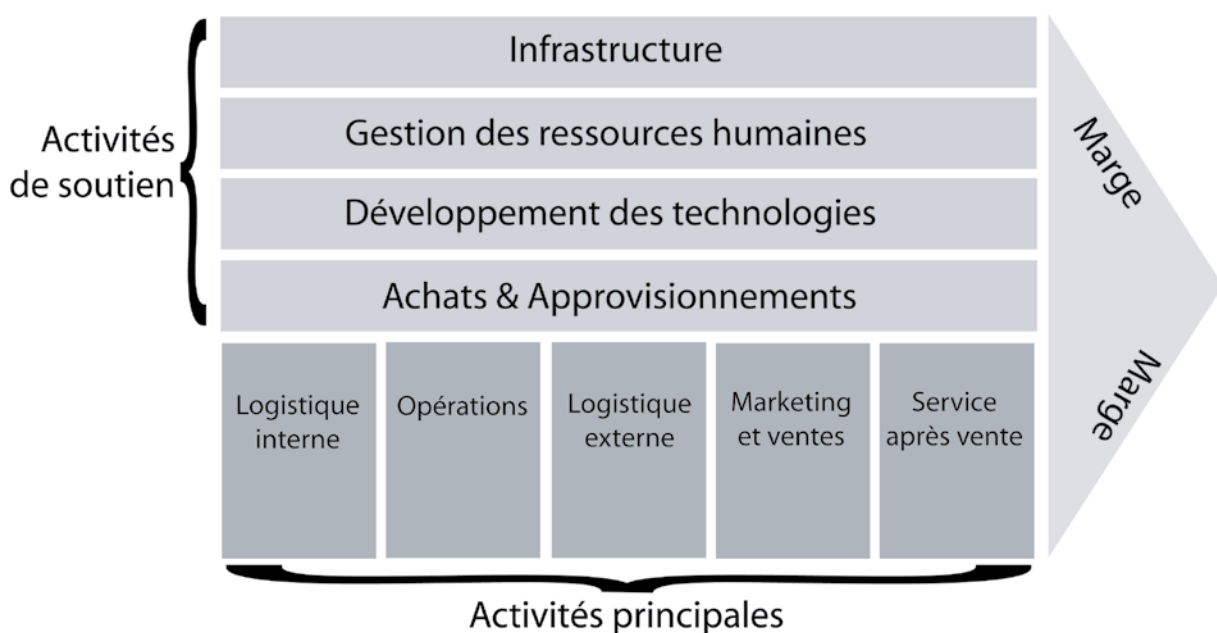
Activités de soutien

Infrastructure

Gestion des ressources humaines

Développement des technologies

Achats & Approvisionnements

Logistique interne

Opérations

Logistique externe

Marketing et ventes

Service après vente

Marge

Marge

Activités principales